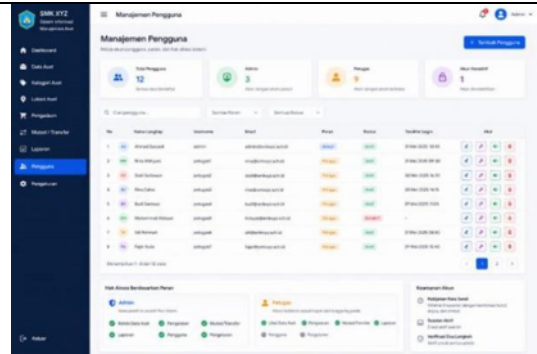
SMK XYZ
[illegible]

Manajemen Pengguna

Dashboard
Data Aset
Kategori Aset
Lokasi Aset
Peminjaman
Mutasi / Transfer
Laporan
Pengguna
Pengaturan

Keluar

Manajemen Pengguna
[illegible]

+ Tambah Pengguna

Total Pengguna
12

Admin
3

Petugas
9

Akun Nonaktif
1

| No | Nama Lengkap | Username | Email | Peran | Status | Terakhir Login | Aksi |
|---|---|---|---|---|---|---|---|
| 1 | Ahmad Setiadi | admin | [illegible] | Admin | Aktif | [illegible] | |
| 2 | Rina Wahyuni | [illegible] | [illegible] | Petugas | Aktif | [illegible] | |
| 3 | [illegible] | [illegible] | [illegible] | Petugas | Aktif | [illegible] | |
| 4 | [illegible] | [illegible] | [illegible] | Petugas | Aktif | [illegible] | |
| 5 | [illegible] | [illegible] | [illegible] | Petugas | Aktif | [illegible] | |
| 6 | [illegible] | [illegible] | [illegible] | Petugas | Nonaktif | - | |
| 7 | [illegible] | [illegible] | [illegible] | Petugas | Aktif | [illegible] | |
| 8 | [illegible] | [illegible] | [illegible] | Petugas | Aktif | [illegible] | |

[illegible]

1 2 3

Hak Akses Berdasarkan Peran

Admin
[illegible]

Petugas
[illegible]

Keamanan Akun
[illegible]